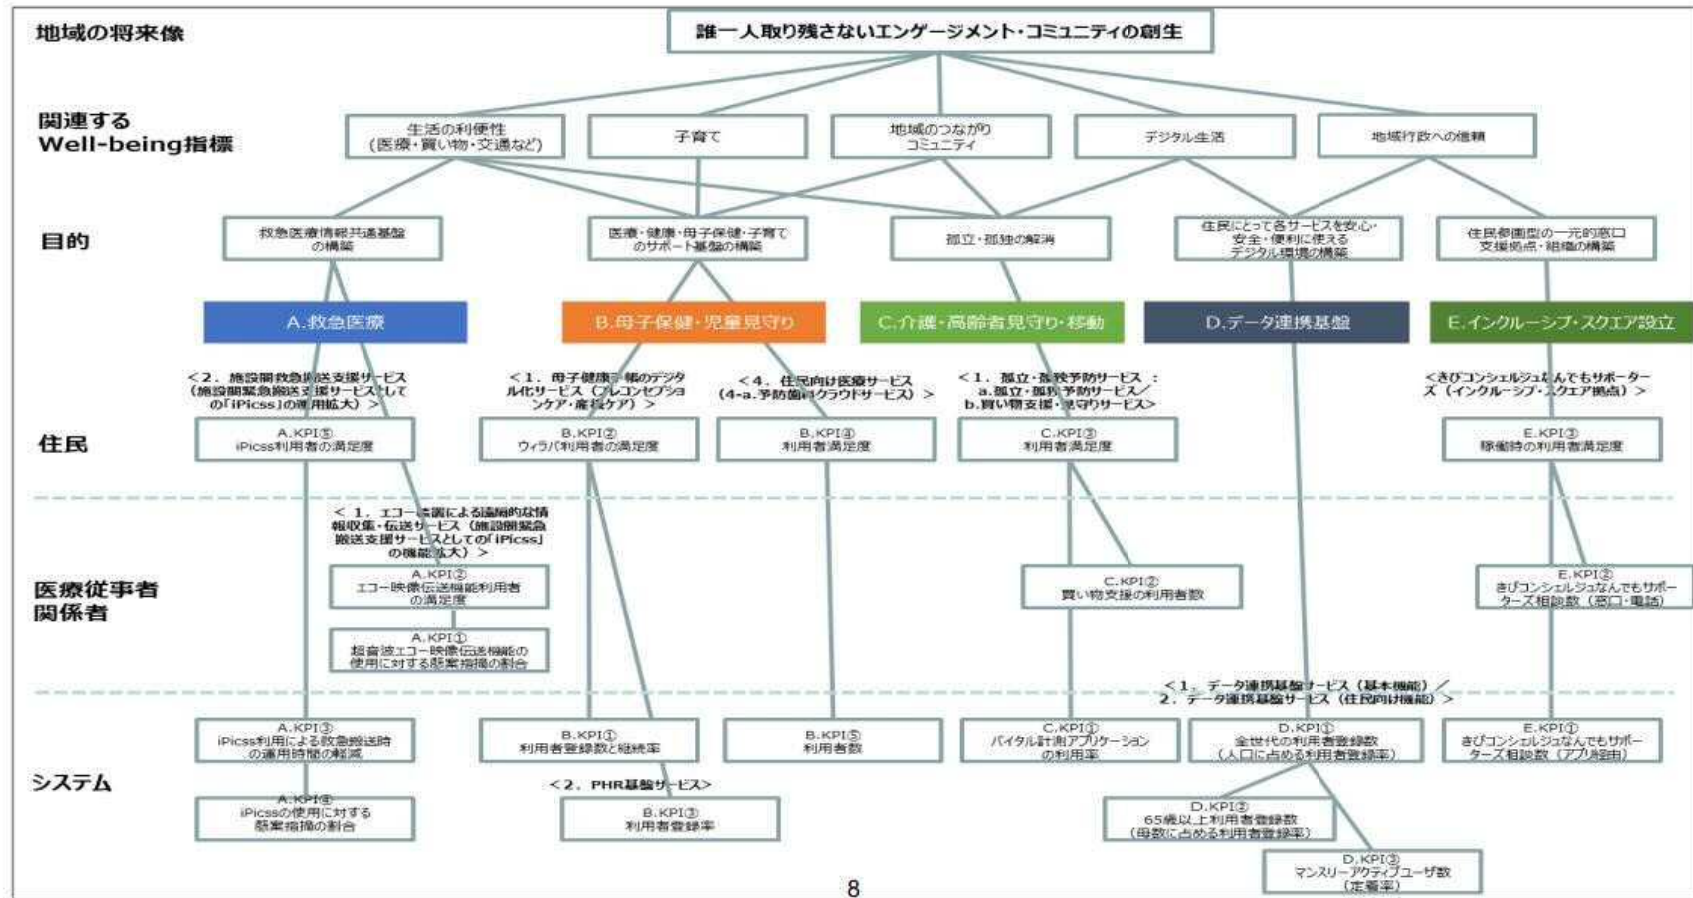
地域の将来像

誰一人取り残さないエンゲージメント・コミュニティの創生

関連する Well-being指標

生活の利便性（医療・買い物・交通など）

子育て

地域のつながりコミュニティ

デジタル生活

地域行政への信頼

目的

救急医療情報共通基盤の構築

医療・健康・母子保健・子育てのサポート基盤の構築

孤立・孤独の解消

住民にとって各サービスを安心・安全・便利に使えるデジタル環境の構築

住民参画型の一元的窓口支援拠点・組織の構築

A.救急医療

B.母子保健・児童見守り

C.介護・高齢者見守り・移動

D.データ連携基盤

E.インクルーシブ・スクエア設立

住民

＜2．施設間救急搬送支援サービス（施設間緊急搬送支援サービスとしての「iPicss」の運用拡大）＞

A.KPI⑤
iPicss利用者の満足度

＜1．母子健康手帳のデジタル化サービス（プレコンセプションケア・産後ケア）＞

B.KPI②
ウィラバ利用者の満足度

＜4．住民向け医療サービス（4-a.予防歯科クラウドサービス）＞

B.KPI④
利用者満足度

＜1．孤立・孤独予防サービス：a.孤立・孤独予防サービス／b.買い物支援・見守りサービス＞

C.KPI③
利用者満足度

＜きびコンシェルジュなんでもサポーターズ（インクルーシブ・スクエア拠点）＞

E.KPI③
稼働時の利用者満足度

医療従事者関係者

＜1．エコー映像による遠隔的な情報収集・伝送サービス（施設間緊急搬送支援サービスとしての「iPicss」の機能拡大）＞

A.KPI②
エコー映像伝送機能利用者の満足度

A.KPI①
超音波エコー映像伝送機能の使用に対する懸案指摘の割合

C.KPI②
買い物支援の利用者数

E.KPI②
きびコンシェルジュなんでもサポーターズ相談数（窓口・電話）

＜1．データ連携基盤サービス（基本機能）／2．データ連携基盤サービス（住民向け機能）＞

システム

A.KPI③
iPicss利用による救急搬送時の運用時間の軽減

B.KPI①
利用者登録数と継続率

B.KPI⑤
利用者数

C.KPI①
バイタル計測アプリケーションの利用率

D.KPI①
全世代の利用者登録数（人口に占める利用者登録率）

E.KPI①
きびコンシェルジュなんでもサポーターズ相談数（アプリ経由）

A.KPI④
iPicssの使用に対する懸案指摘の割合

＜2．PHR基盤サービス＞

B.KPI③
利用者登録率

D.KPI②
65歳以上利用者登録数（母数に占める利用者登録率）

D.KPI③
マンスリーアクティブユーザ数（定着率）

8